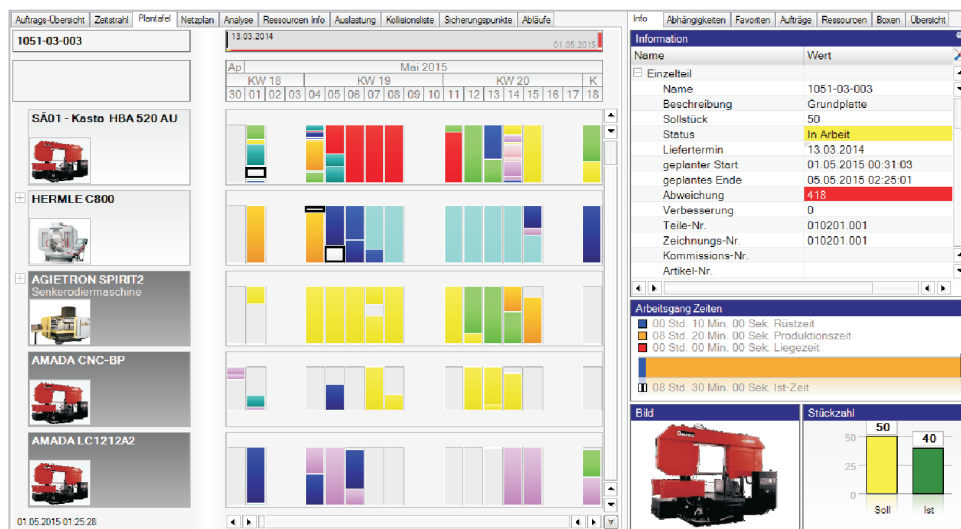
Auftrags-Übersicht | Zeitstrahl | Plantafel | Netzplan | Analyse | Ressourcen Info | Auslastung | Kollisionsliste | Sicherungspunkte | Abläufe

Info | Abhängigkeiten | Favoriten | Aufträge | Ressourcen | Boxen | Übersicht

1051-03-003

13.03.2014
01.05.2015

Ap | Mai 2015
KW 18 | KW 19 | KW 20 | K
30 01 02 03 04 05 06 07 08 09 10 11 12 13 14 15 16 17 18

SÄ01 - Kasto HBA 520 AU

HERMLE C800

AGIETRON SPIRIT2
Senkerodiermaschine

AMADA CNC-BP

AMADA LC1212A2

01.05.2015 01:25:28

Information

| Name | Wert |
|---|---|
| Einzelteil | |
| Name | 1051-03-003 |
| Beschreibung | Grundplatte |
| Sollstück | 50 |
| Status | In Arbeit |
| Liefertermin | 13.03.2014 |
| geplanter Start | 01.05.2015 00:31:03 |
| geplantes Ende | 05.05.2015 02:25:01 |
| Abweichung | 418 |
| Verbesserung | 0 |
| Teile-Nr. | 010201.001 |
| Zeichnungs-Nr. | 010201.001 |
| Kommissions-Nr. | |
| Artikel-Nr. | |

Arbeitsgang Zeiten
00 Std. 10 Min. 00 Sek. Rüstzeit
08 Std. 20 Min. 00 Sek. Produktionszeit
00 Std. 00 Min. 00 Sek. Liegezeit
08 Std. 30 Min. 00 Sek. Ist-Zeit

Bild

Stückzahl
50
40
50
25
0
Soll
Ist